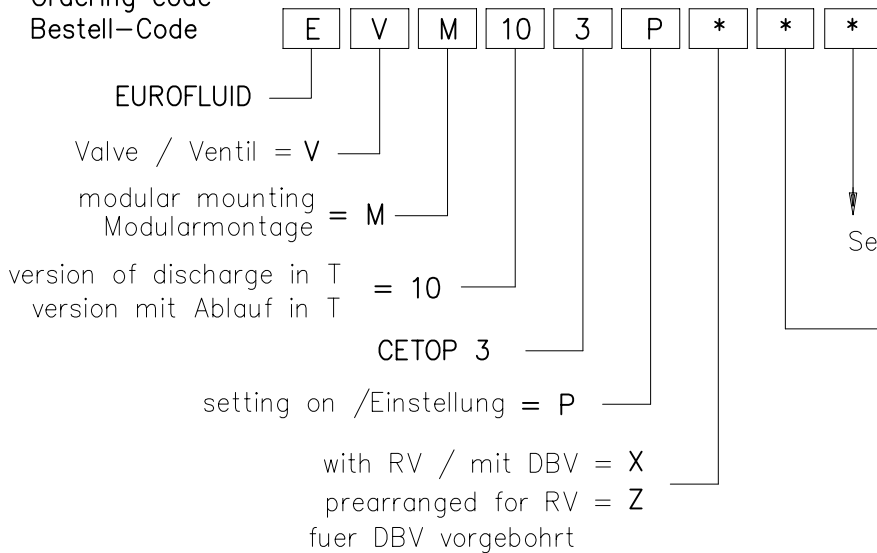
Ordering code
Bestell–Code

| E | V | M | 10 | 3 | P | * | * | * |
|---|---|---|---|---|---|---|---|---|

EUROFLUID

Valve / Ventil = V

modular mounting
Modularmontage = M

version of discharge in T
version mit Ablauf in T = 10

CETOP 3

setting on /Einstellung = P

with RV / mit DBV = X
prearranged for RV = Z
fuer DBV vorgebohrt

Se